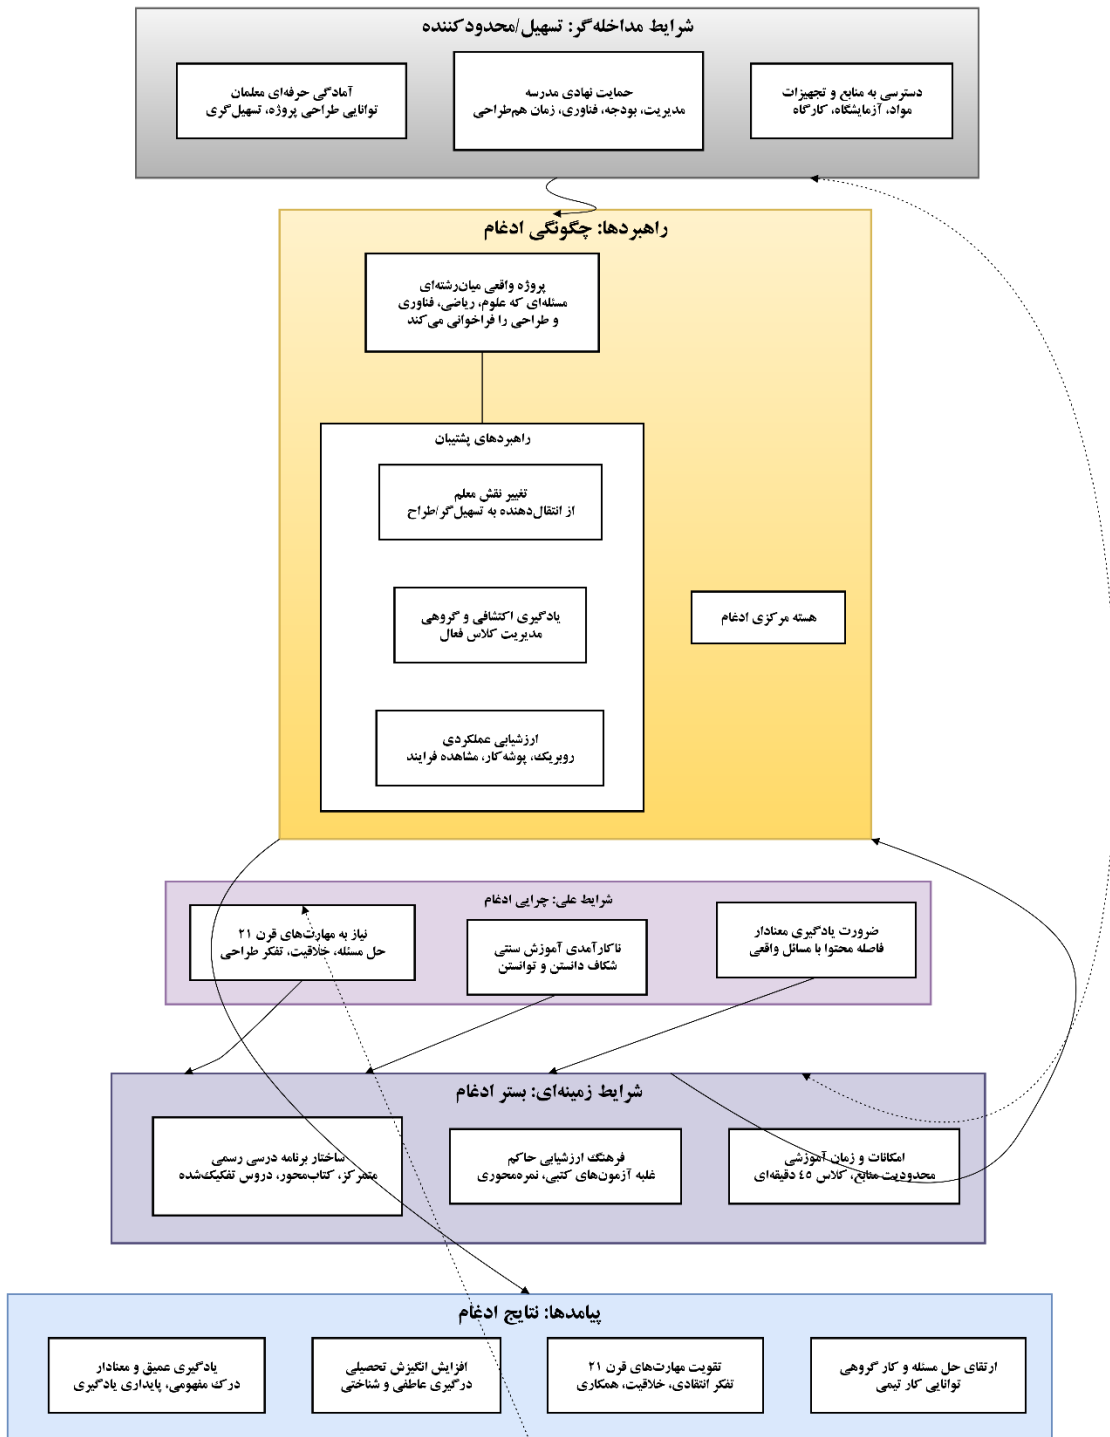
شرایط مداخله‌گر: تسهیل/محدودکننده

دسترسی به منابع و تجهیزات
مواد، آزمایشگاه، کارگاه

حمایت نهادی مدرسه
مدیریت، بودجه، فناوری، زمان هم‌طراحی

آمادگی حرفه‌ای معلمان
توانایی طراحی پروژه، تسهیل‌گری

راهبردها: چگونگی ادغام

پروژه واقعی میان‌رشته‌ای
مسئله‌ای که علوم، ریاضی، فناوری و طراحی را فراخوانی می‌کند

راهبردهای پشتیبان

تغییر نقش معلم
از انتقال‌دهنده به تسهیل‌گر/طراح

یادگیری اکتشافی و گروهی
مدیریت کلاس فعال

ارزشیابی عملکردی
روبریک، پوشه‌کار، مشاهده فرایند

هسته مرکزی ادغام

شرایط علی: چرایی ادغام

ضرورت یادگیری معنادار
فاصله محتوا با مسائل واقعی

ناکارآمدی آموزش سنتی
شکاف دانستن و توانستن

نیاز به مهارت‌های قرن ۲۱
حل مسئله، خلاقیت، تفکر طراحی

شرایط زمینه‌ای: بستر ادغام

امکانات و زمان آموزشی
محدودیت منابع، کلاس ۴۵ دقیقه‌ای

فرهنگ ارزشیابی حاکم
غلبه آزمون‌های کتبی، نمره‌محوری

ساختار برنامه درسی رسمی
متمرکز، کتاب‌محور، دروس تفکیک‌شده

پیامدها: نتایج ادغام

ارتقای حل مسئله و کار گروهی
توانایی کار تیمی

تقویت مهارت‌های قرن ۲۱
تفکر انتقادی، خلاقیت، همکاری

افزایش انگیزش تحصیلی
درگیری عاطفی و شناختی

یادگیری عمیق و معنادار
درک مفهومی، پایداری یادگیری